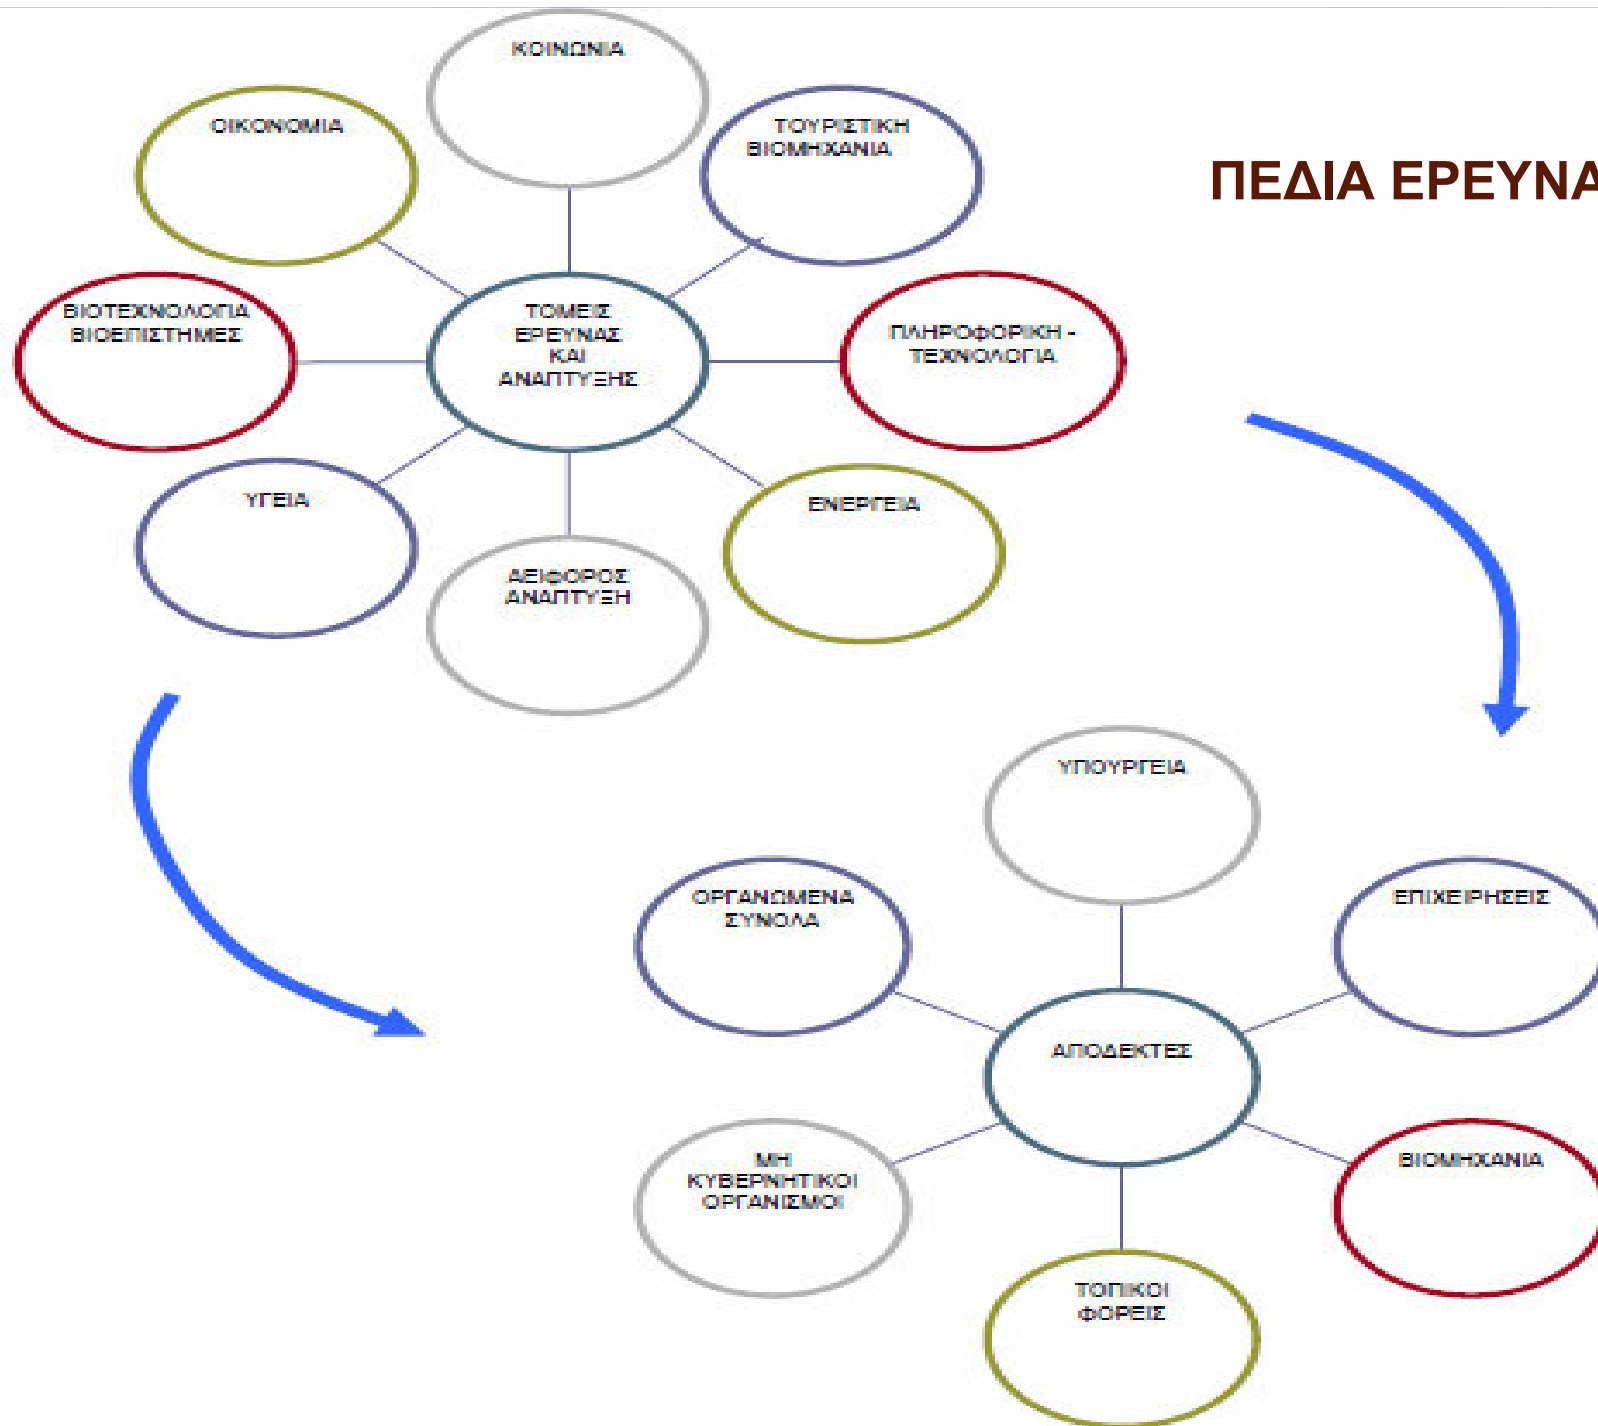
ΠΕΔΙΑ ΕΡΕΥΝΑ

ΚΟΙΝΩΝΙΑ

ΟΙΚΟΝΟΜΙΑ

ΤΟΥΡΙΣΤΙΚΗ ΒΙΟΜΗΧΑΝΙΑ

ΒΙΟΤΕΧΝΟΛΟΓΙΑ ΒΙΟΕΠΙΣΤΗΜΕΣ

ΤΟΜΕΙΣ ΕΡΕΥΝΑΣ ΚΑΙ ΑΝΑΠΤΥΞΗΣ

ΠΛΗΡΟΦΟΡΙΚΗ - ΤΕΧΝΟΛΟΓΙΑ

ΥΓΕΙΑ

ΕΝΕΡΓΕΙΑ

ΑΕΙΦΟΡΟΣ ΑΝΑΠΤΥΞΗ

ΥΠΟΥΡΓΕΙΑ

ΟΡΓΑΝΩΜΕΝΑ ΣΥΝΟΛΑ

ΕΠΙΧΕΙΡΗΣΕΙΣ

ΑΠΟΔΕΚΤΕΣ

ΜΗ ΚΥΒΕΡΝΗΤΙΚΟΙ ΟΡΓΑΝΙΣΜΟΙ

ΒΙΟΜΗΧΑΝΙΑ

ΤΟΠΙΚΟΙ ΦΟΡΕΙΣ